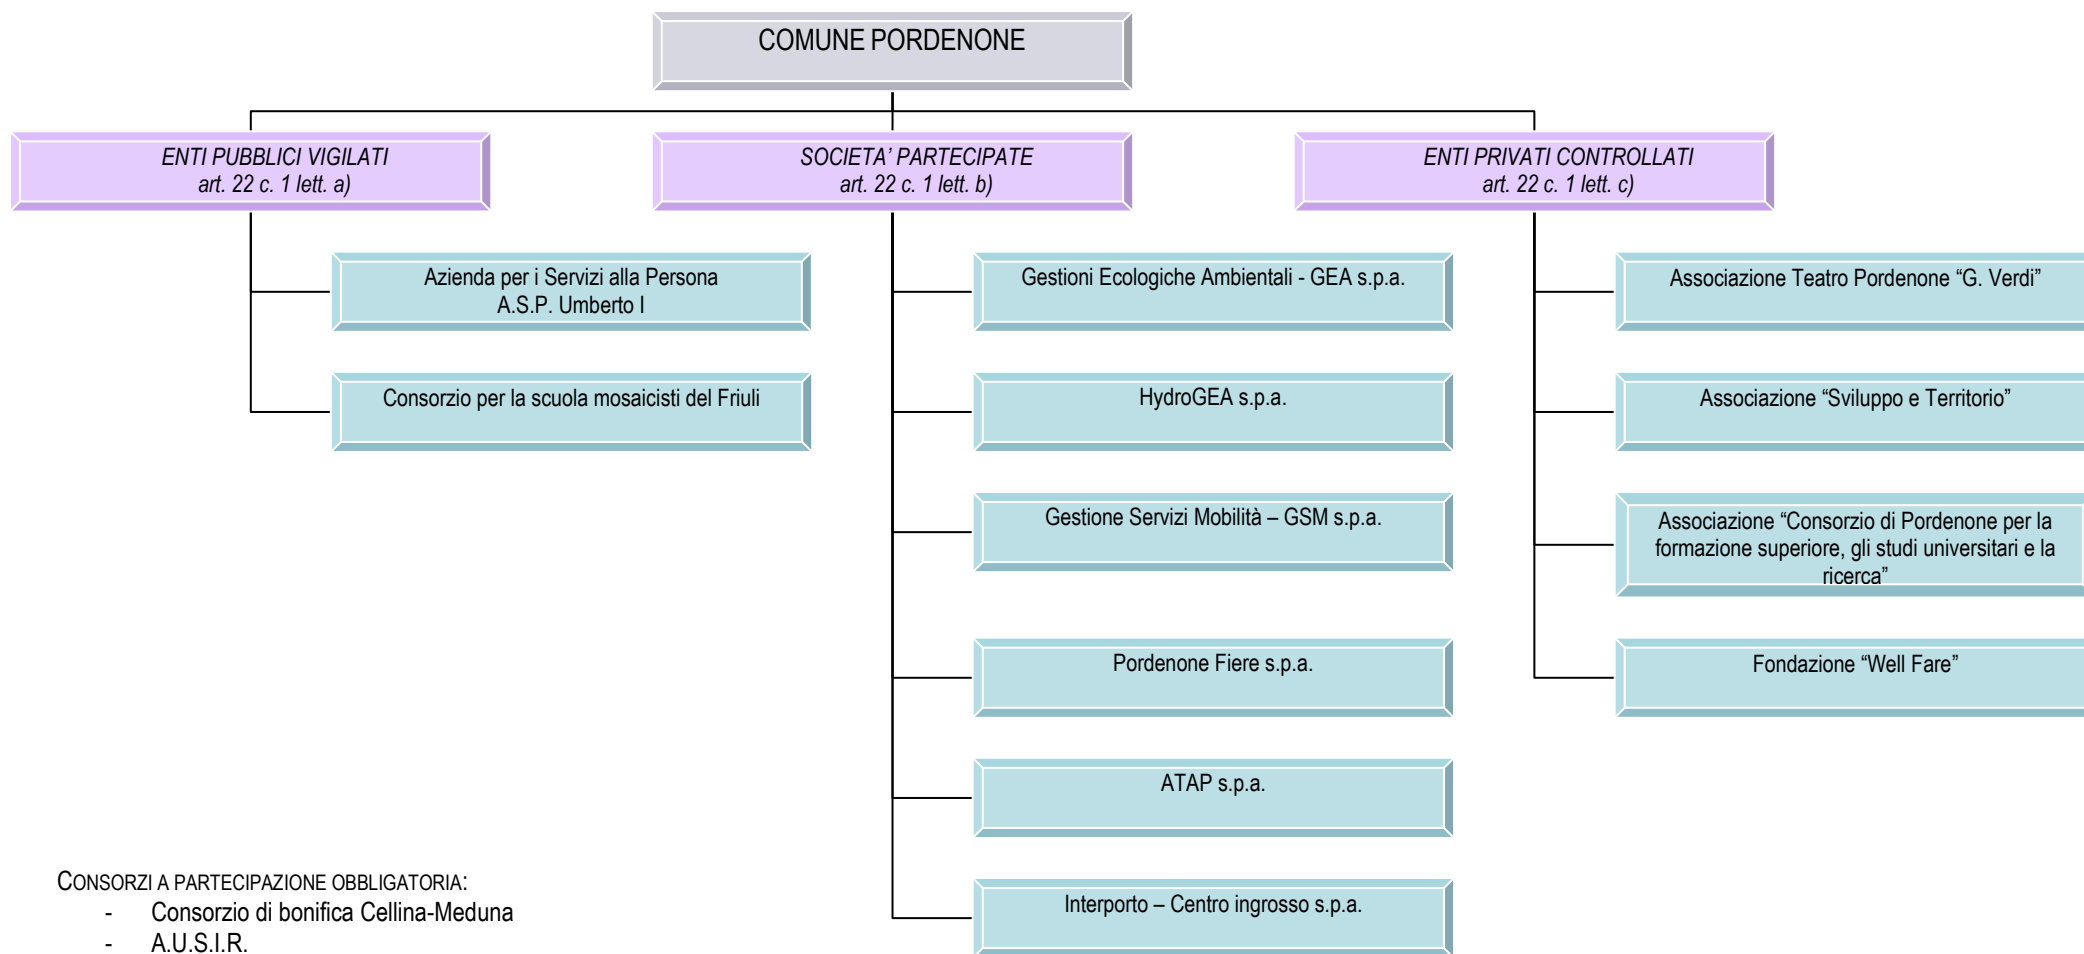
COMUNE PORDENONE

ENTI PUBBLICI VIGILATI
art. 22 c. 1 lett. a)

Azienda per i Servizi alla Persona
A.S.P. Umberto I

Consorzio per la scuola mosaicisti del Friuli

SOCIETA' PARTECIPATE
art. 22 c. 1 lett. b)

Gestioni Ecologiche Ambientali - GEA s.p.a.

HydroGEA s.p.a.

Gestione Servizi Mobilità – GSM s.p.a.

Pordenone Fiere s.p.a.

ATAP s.p.a.

Interporto – Centro ingrosso s.p.a.

ENTI PRIVATI CONTROLLATI
art. 22 c. 1 lett. c)

Associazione Teatro Pordenone "G. Verdi"

Associazione "Sviluppo e Territorio"

Associazione "Consorzio di Pordenone per la formazione superiore, gli studi universitari e la ricerca"

Fondazione "Well Fare"

CONSORZI A PARTECIPAZIONE OBBLIGATORIA:
- Consorzio di bonifica Cellina-Meduna
- A.U.S.I.R.